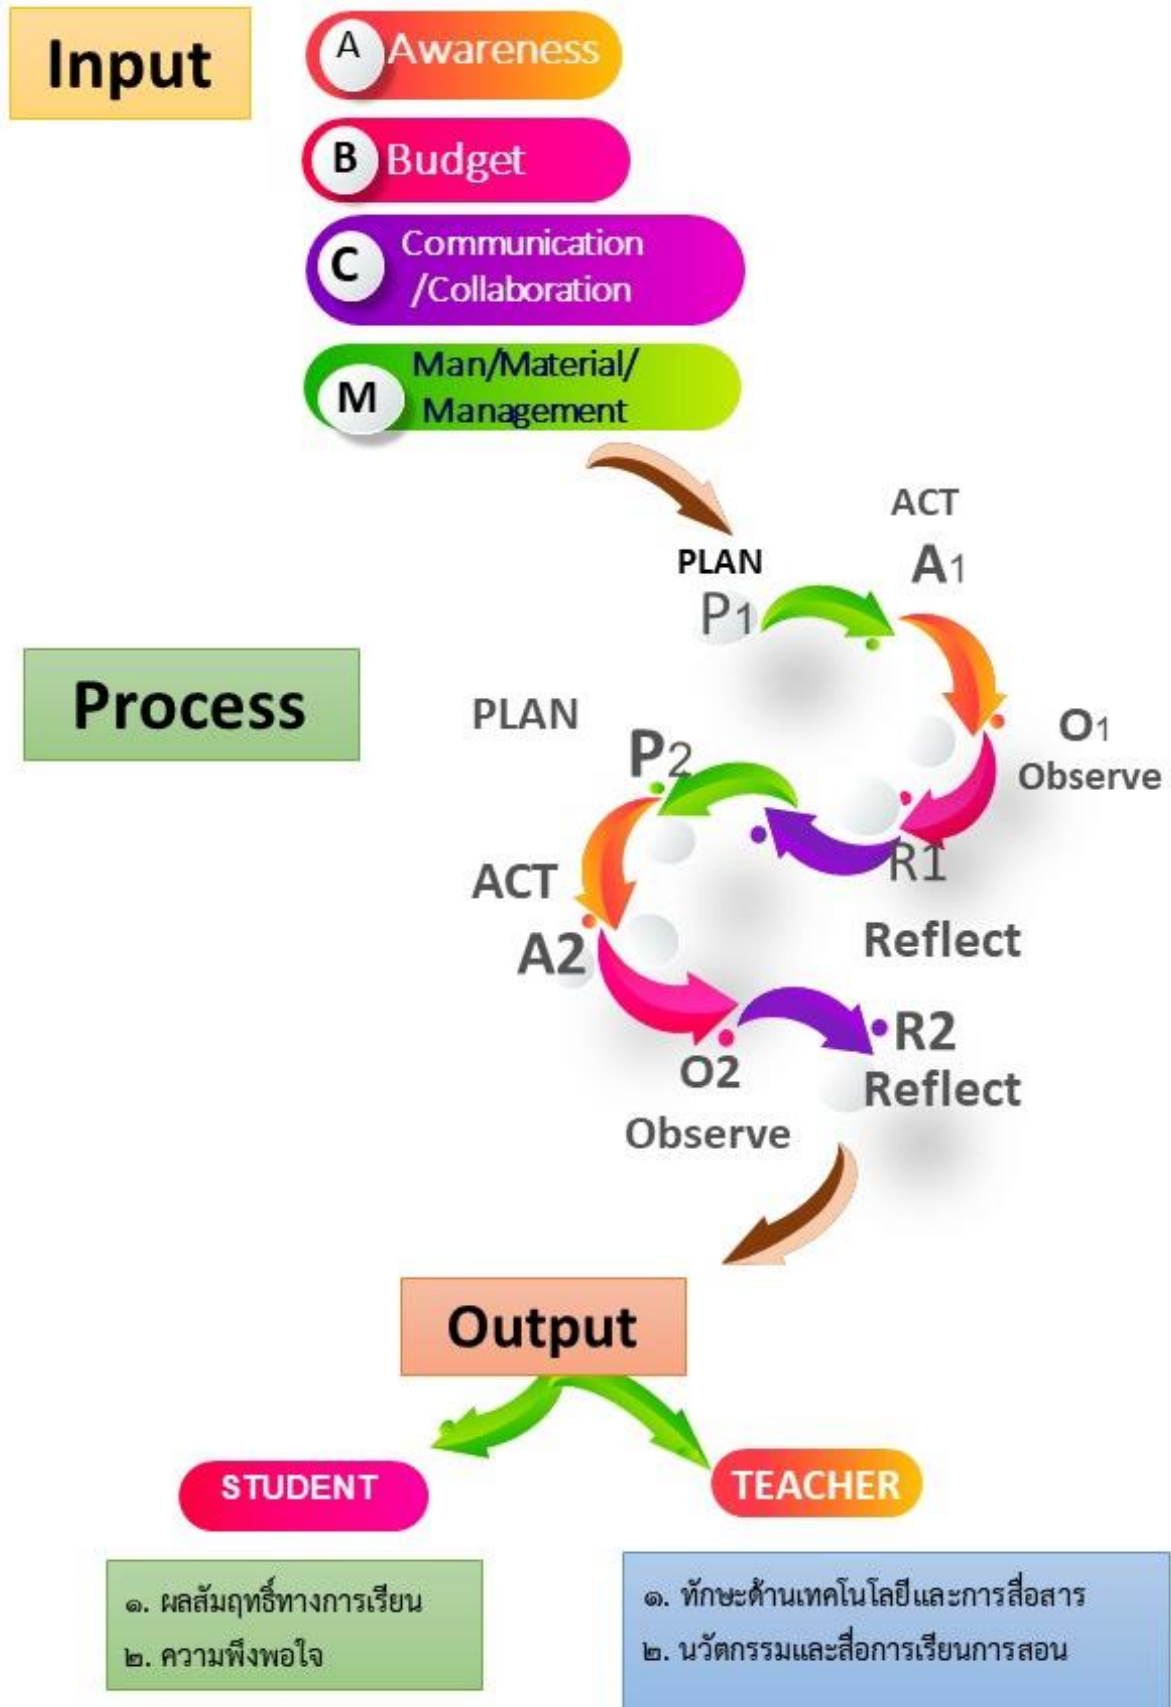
Input

A Awareness

B Budget

C Communication /Collaboration

M Man/Material/ Management

ACT

PLAN

A1

P1

Process

PLAN

O1 Observe

P2

ACT

R1

A2

Reflect

R2

O2

Reflect

Observe

Output

STUDENT

TEACHER

๑. ผลสัมฤทธิ์ทางการเรียน
๒. ความพึงพอใจ

๑. ทักษะด้านเทคโนโลยีและการสื่อสาร
๒. นวัตกรรมและสื่อการเรียนการสอน